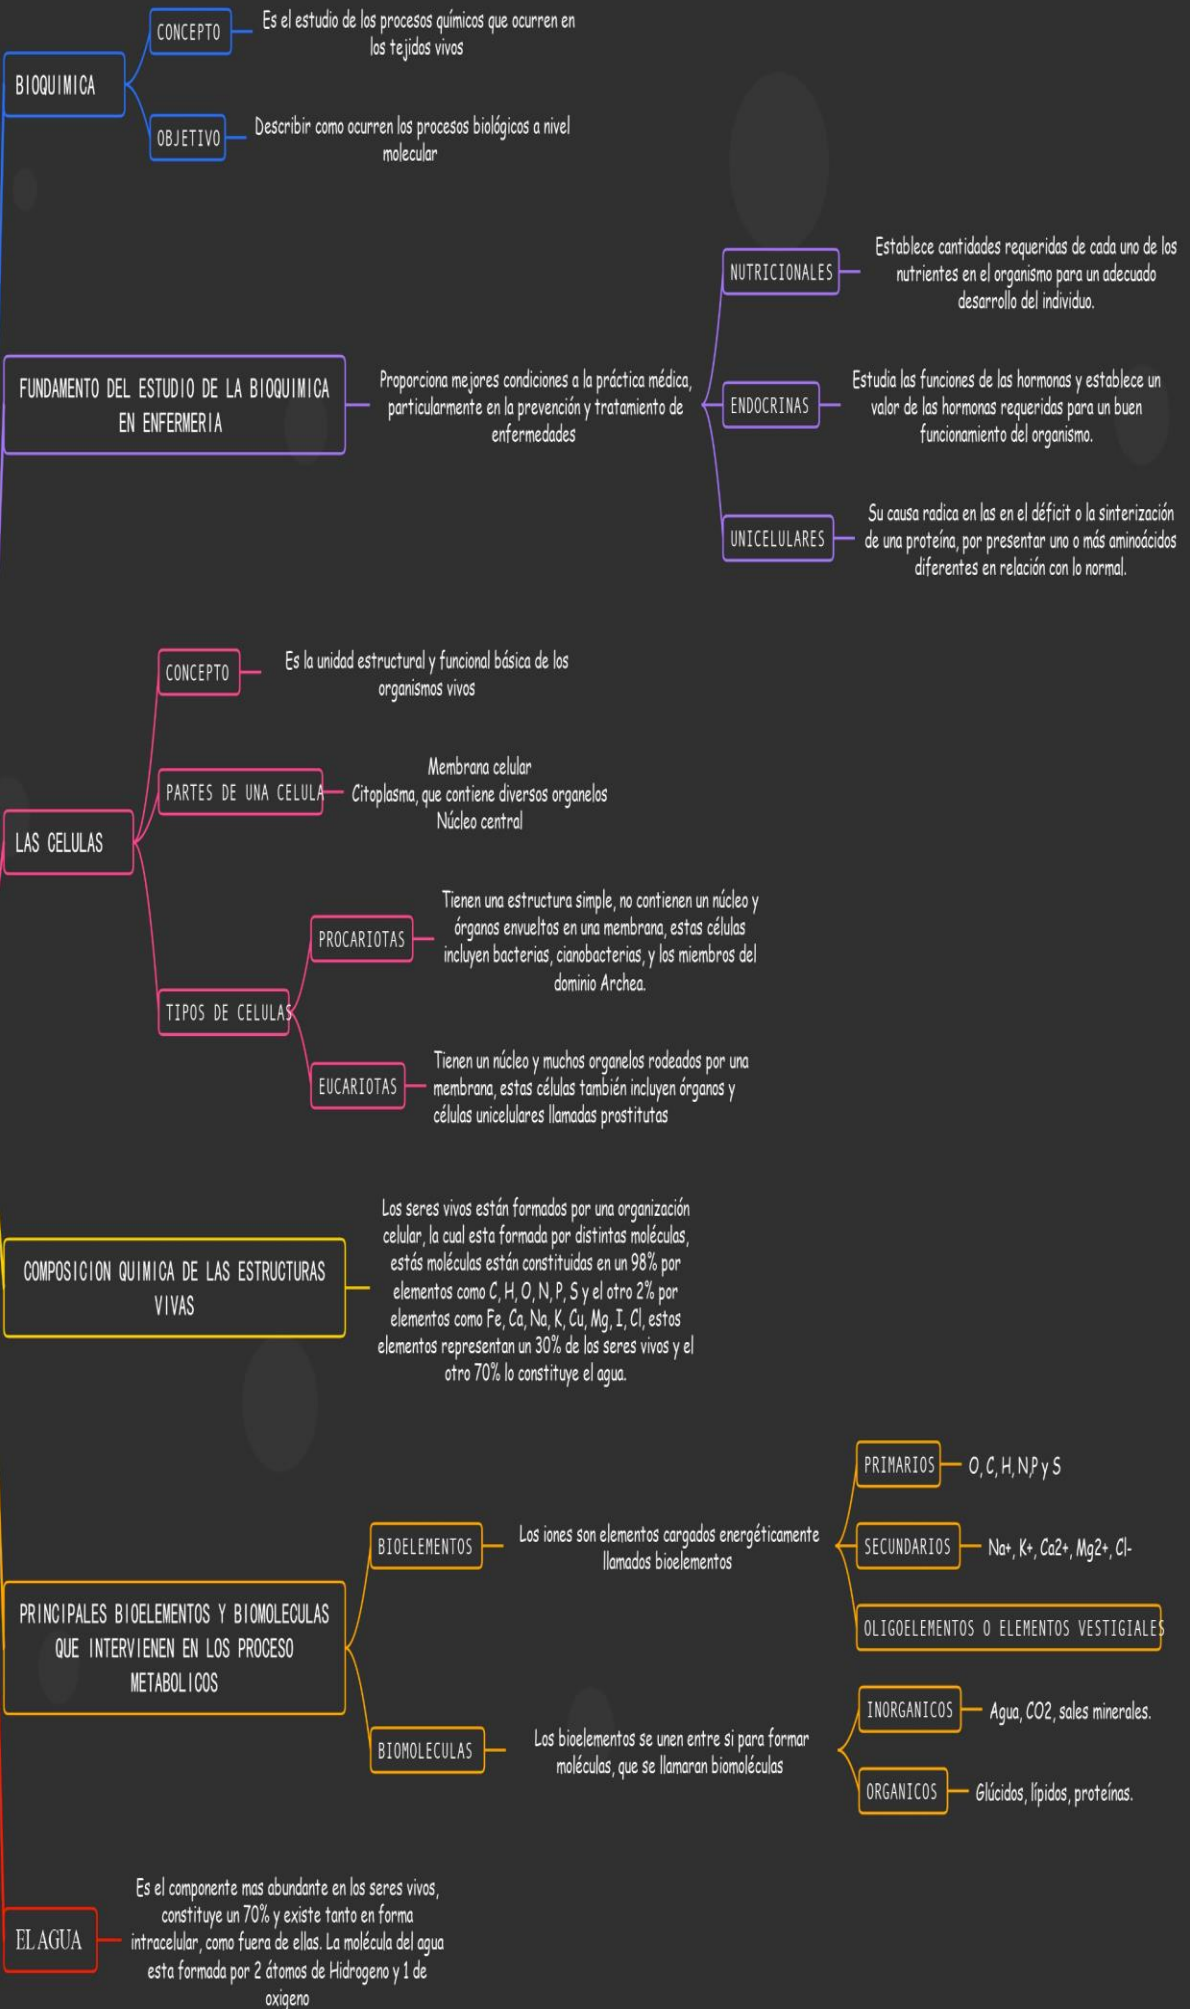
BIOQUIMICA

CONCEPTO

Es el estudio de los procesos químicos que ocurren en los tejidos vivos

OBJETIVO

Describir como ocurren los procesos biológicos a nivel molecular

FUNDAMENTO DEL ESTUDIO DE LA BIOQUIMICA EN ENFERMERIA

Proporciona mejores condiciones a la práctica médica, particularmente en la prevención y tratamiento de enfermedades

NUTRICIONALES

Establece cantidades requeridas de cada uno de los nutrientes en el organismo para un adecuado desarrollo del individuo.

ENDOCRINAS

Estudia las funciones de las hormonas y establece un valor de las hormonas requeridas para un buen funcionamiento del organismo.

UNICELULARES

Su causa radica en las en el déficit o la sinterización de una proteína, por presentar uno o más aminoácidos diferentes en relación con lo normal.

LAS CELULAS

CONCEPTO

Es la unidad estructural y funcional básica de los organismos vivos

PARTES DE UNA CELULA

Membrana celular
Citoplasma, que contiene diversos organelos
Núcleo central

TIPOS DE CELULAS

PROCARIOTAS

Tienen una estructura simple, no contienen un núcleo y órganos envueltos en una membrana, estas células incluyen bacterias, cianobacterias, y los miembros del dominio Archea.

EUCARIOTAS

Tienen un núcleo y muchos organelos rodeados por una membrana, estas células también incluyen órganos y células unicelulares llamadas prostitutas

COMPOSICION QUIMICA DE LAS ESTRUCTURAS VIVAS

Los seres vivos están formados por una organización celular, la cual esta formada por distintas moléculas, estás moléculas están constituidas en un 98% por elementos como C, H, O, N, P, S y el otro 2% por elementos como Fe, Ca, Na, K, Cu, Mg, I, Cl, estos elementos representan un 30% de los seres vivos y el otro 70% lo constituye el agua.

PRINCIPALES BIOELEMENTOS Y BIOMOLECULAS QUE INTERVIENEN EN LOS PROCESO METABOLICOS

BIOELEMENTOS

Los iones son elementos cargados energéticamente llamados bioelementos

PRIMARIOS

O, C, H, N,P y S

SECUNDARIOS

Na+, K+, Ca2+, Mg2+, Cl-

OLIGOELEMENTOS O ELEMENTOS VESTIGIALES

BIOMOLECULAS

Los bioelementos se unen entre si para formar moléculas, que se llamaran biomoléculas

INORGANICOS

Agua, CO2, sales minerales.

ORGANICOS

Glúcidos, lípidos, proteínas.

EL AGUA

Es el componente mas abundante en los seres vivos, constituye un 70% y existe tanto en forma intracelular, como fuera de ellas. La molécula del agua esta formada por 2 átomos de Hidrogeno y 1 de oxigeno